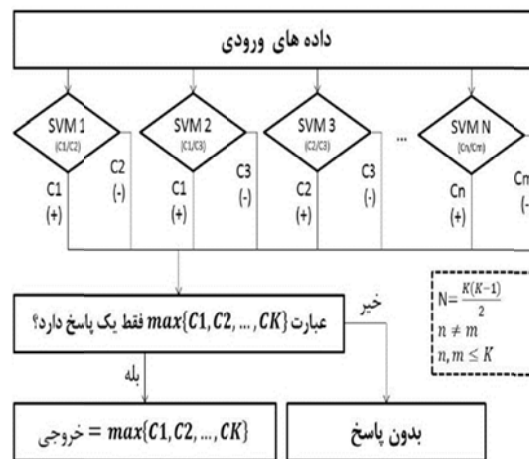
داده های ورودی

SVM 1
(C1/C2)
C1
(+)
C2
(-)

SVM 2
(C1/C3)
C1
(+)
C3
(-)

SVM 3
(C2/C3)
C2
(+)
C3
(-)

...

SVM N
(Cn/Cm)
Cn
(+)
Cm
(-

عبارت $max\{C1, C2, ..., CK\}$ فقط یک پاسخ دارد؟

خیر

بله

$N=\frac{K(K-1)}{2}$
$n \neq m$
$n, m \leq K$

خروجی = $max\{C1, C2, ..., CK\}$

بدون پاسخ